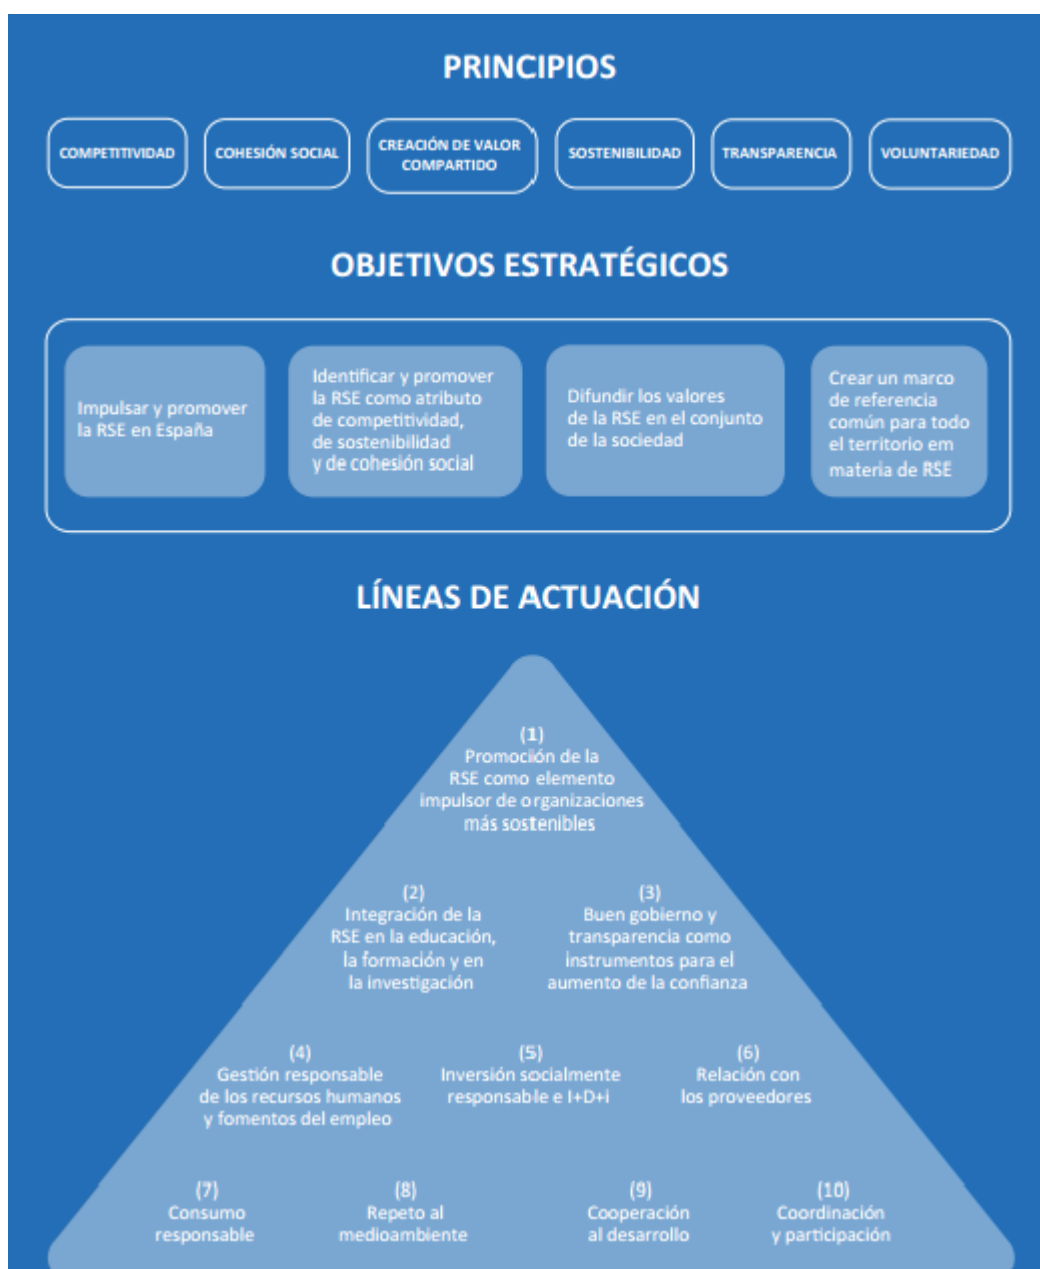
PRINCIPIOS

COMPETITIVIDAD

COHESIÓN SOCIAL

CREACIÓN DE VALOR COMPARTIDO

SOSTENIBILIDAD

TRANSPARENCIA

VOLUNTARIEDAD

OBJETIVOS ESTRATÉGICOS

Impulsar y promover la RSE en España

Identificar y promover la RSE como atributo de competitividad, de sostenibilidad y de cohesión social

Difundir los valores de la RSE en el conjunto de la sociedad

Crear un marco de referencia común para todo el territorio em materia de RSE

LÍNEAS DE ACTUACIÓN

(1)
Promoción de la RSE como elemento impulsor de organizaciones más sostenibles

(2)
Integración de la RSE en la educación, la formación y en la investigación

(3)
Buen gobierno y transparencia como instrumentos para el aumento de la confianza

(4)
Gestión responsable de los recursos humanos y fomentos del empleo

(5)
Inversión socialmente responsable e I+D+i

(6)
Relación con los proveedores

(7)
Consumo responsable

(8)
Repeto al medioambiente

(9)
Cooperación al desarrollo

(10)
Coordinación y participación